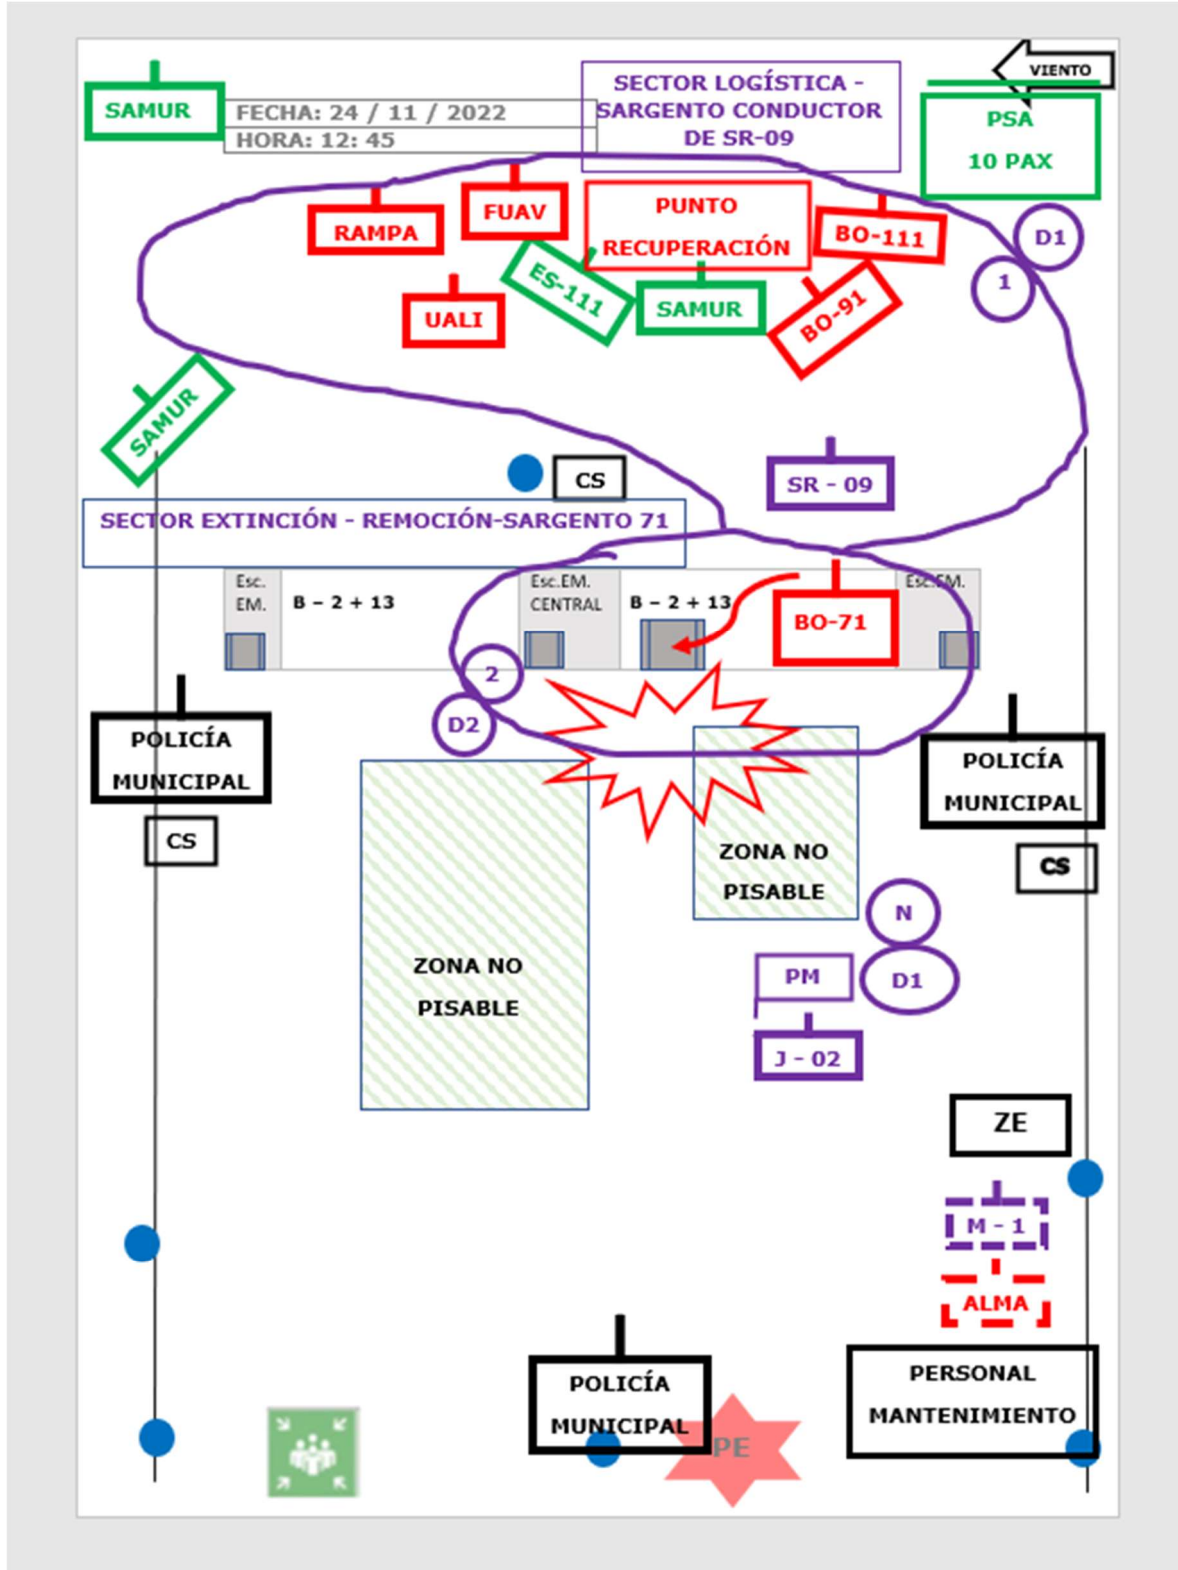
SAMUR

FECHA: 24 / 11 / 2022
HORA: 12: 45

SECTOR LOGÍSTICA - SARGENTO CONDUCTOR DE SR-09

VIENTO

PSA
10 PAX

RAMPA

FUAV

PUNTO RECUPERACIÓN

BO-111

D1

1

UALI

ES-111

SAMUR

BO-91

SAMUR

CS

SR - 09

SECTOR EXTINCIÓN - REMOCIÓN-SARGENTO 71

Esc. EM.

B – 2 + 13

Esc.EM. CENTRAL

B – 2 + 13

BO-71

Esc.EM.

2

D2

POLICÍA MUNICIPAL

CS

POLICÍA MUNICIPAL

CS

ZONA NO PISABLE

ZONA NO PISABLE

N

PM

D1

J - 02

ZE

M - 1

ALMA

POLICÍA MUNICIPAL

PE

PERSONAL MANTENIMIENTO